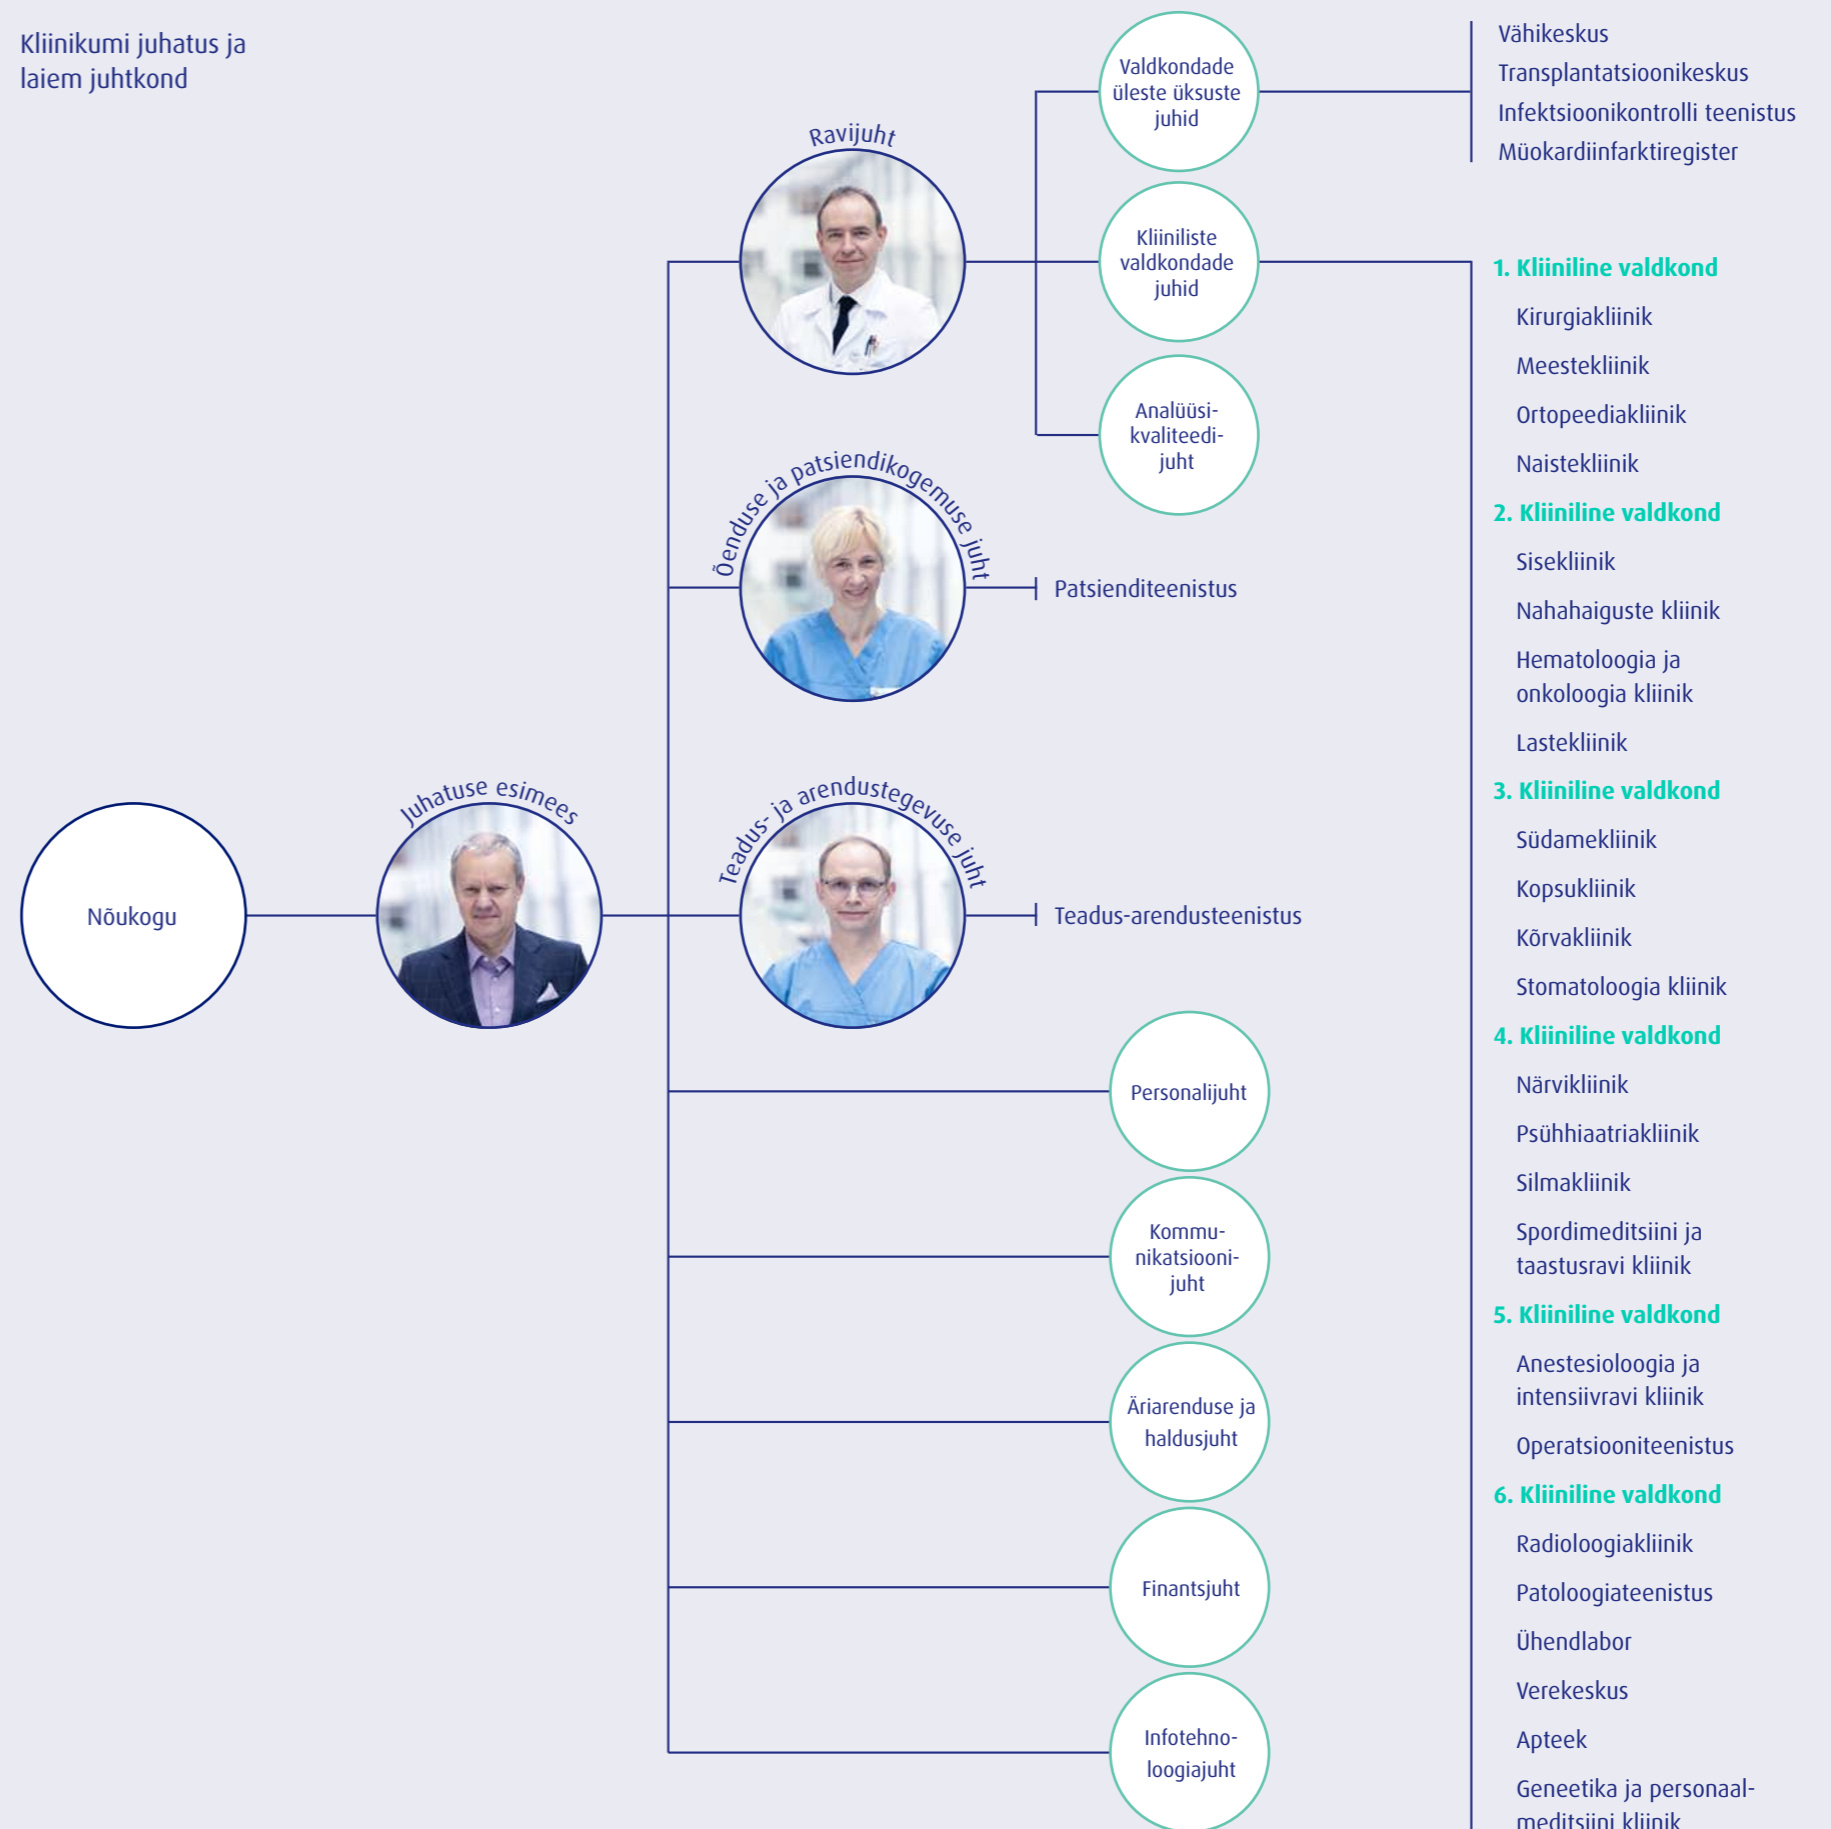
Kliinikumi juhatus ja laiem juhtkond

Nõukogu

Juhatuse esimees

Ravijuht

Valdkondade üleste üksuste juhid

Kliiniliste valdkondade juhid

Analüüsi-kvaliteedi-juht

Õenduse ja patsiendikogemuse juht

Patsienditeenistus

Teadus- ja arendustegevuse juht

Teadus-arendusteenistus

Personalijuht

Kommu-nikatsiooni-juht

Äriarenduse ja haldusjuht

Finantsjuht

Infotehno-loogiajuht

Vähikeskus
Transplantatsioonikeskus
Infektsioonikontrolli teenistus
Müokardiinfarktiregister

1. Kliiniline valdkond
Kirurgiakliinik
Meestekliinik
Ortopeediakliinik
Naistekliinik
2. Kliiniline valdkond
Sisekliinik
Nahahaiguste kliinik
Hematoloogia ja onkoloogia kliinik
Lastekliinik
3. Kliiniline valdkond
Südamekliinik
Kopsukliinik
Kõrvakliinik
Stomatoloogia kliinik
4. Kliiniline valdkond
Närvikliinik
Psühhiaatriakliinik
Silmakliinik
Spordimeditsiini ja taastusravi kliinik
5. Kliiniline valdkond
Anestesioloogia ja intensiivravi kliinik
Operatsiooniteenistus
6. Kliiniline valdkond
Radioloogiakliinik
Patoloogiateenistus
Ühendlabor
Verekeskus
Apteek
Geneetika ja personaalmeditsiini kliinik